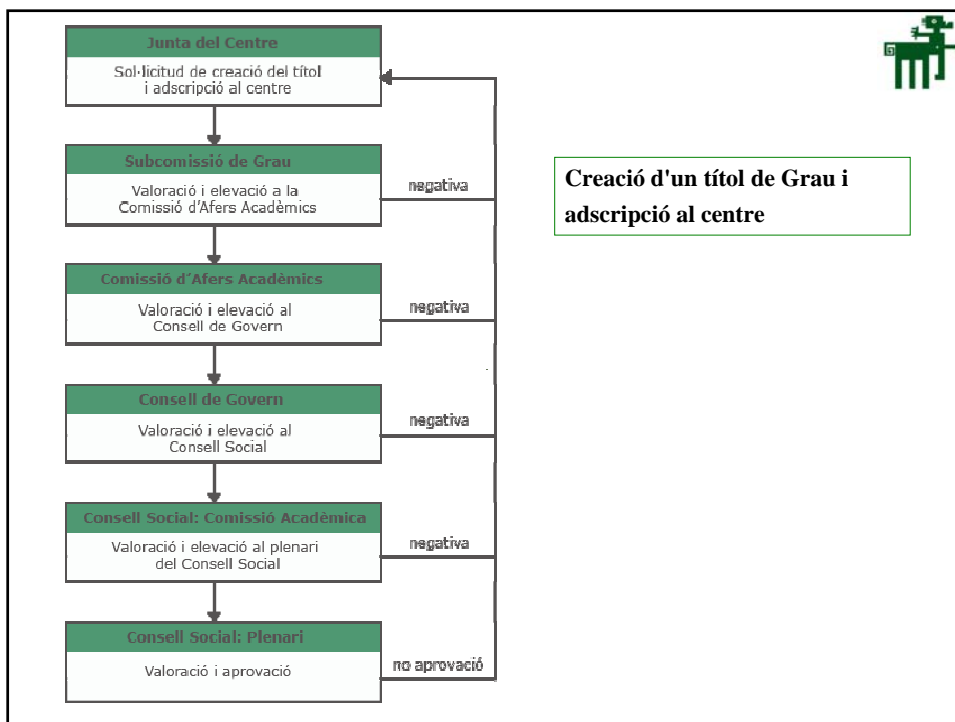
Junta del Centre

Sol·licitud de creació del títol i adscripció al centre

Subcomissió de Grau

Valoració i elevació a la Comissió d'Afers Acadèmics

negativa

Comissió d'Afers Acadèmics

Valoració i elevació al Consell de Govern

negativa

Consell de Govern

Valoració i elevació al Consell Social

negativa

Consell Social: Comissió Acadèmica

Valoració i elevació al plenari del Consell Social

negativa

Consell Social: Plenari

Valoració i aprovació

no aprovació

Creació d'un títol de Grau i adscripció al centre